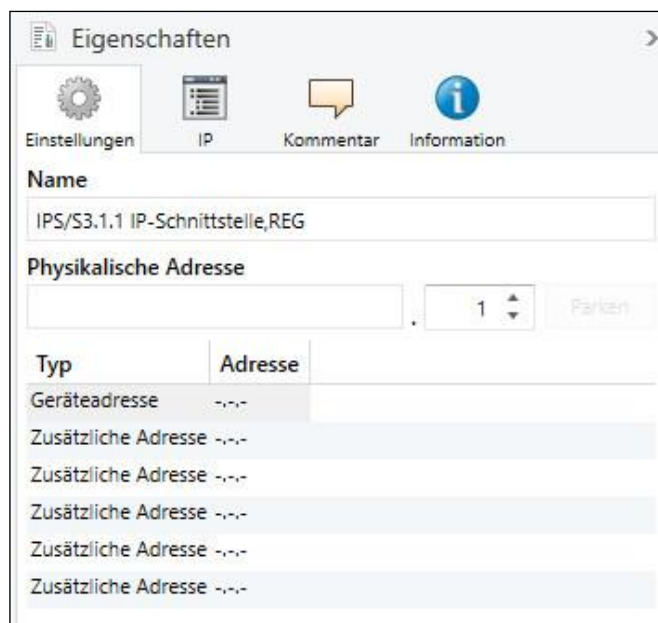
Eigenschaften

Einstellungen IP Kommentar Information

Name

IPS/S3.1.1 IP-Schnittstelle,REG

Physikalische Adresse

. 1 Parken

| Typ | Adresse |
|---|---|
| Geräteadresse | -.-.- |
| Zusätzliche Adresse | -.-.- |
| Zusätzliche Adresse | -.-.- |
| Zusätzliche Adresse | -.-.- |
| Zusätzliche Adresse | -.-.- |
| Zusätzliche Adresse | -.-.- |